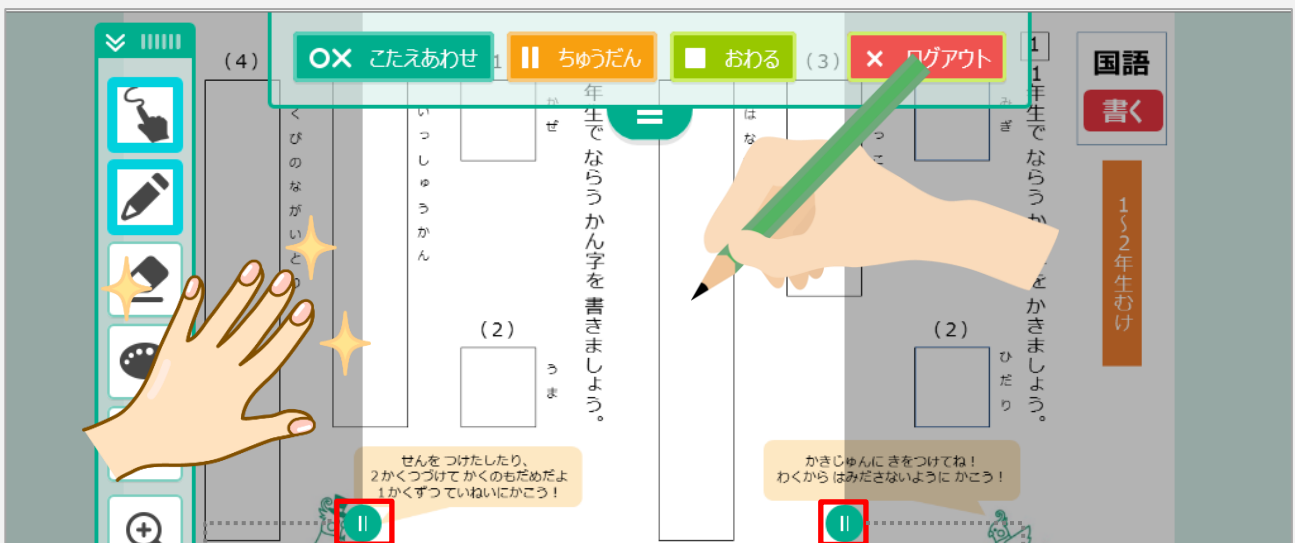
OX こたえあわせ

ちゅうだん

おわる

ログアウト

国語

書く

1〜2年生むけ

1

1年生で ならう か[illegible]を かきましょう。

(3)

みぎ

(2)

ひだり

はな

いっ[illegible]

(4)

くびのながいとり

いっしゅうかん

1

かぜ

(2)

うま

年生で ならう かん字を 書きましょう。

せんを つけたしたり、
2かくつづけて かくのもだめだよ
1かくずつ ていねいにかこう!

かきじゅんに きをつけてね!
わくから はみださないように かこう!